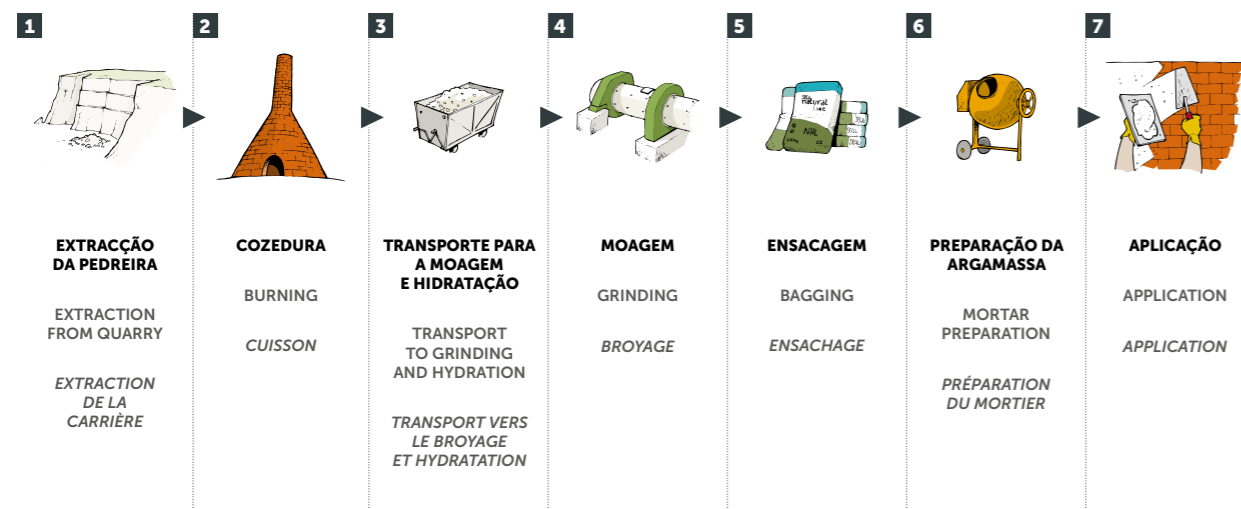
1

EXTRACÇÃO DA PEDREIRA

EXTRACTION FROM QUARRY

*EXTRACTION DE LA CARRIÈRE*

2

COZEDURA

BURNING

*CUISSON*

3

TRANSPORTE PARA A MOAGEM E HIDRATAÇÃO

TRANSPORT TO GRINDING AND HYDRATION

*TRANSPORT VERS LE BROYAGE ET HYDRATATION*

4

MOAGEM

GRINDING

*BROYAGE*

5

Natural

NHL

ENSACAGEM

BAGGING

*ENSACHAGE*

6

PREPARAÇÃO DA ARGAMASSA

MORTAR PREPARATION

*PRÉPARATION DU MORTIER*

7

APLICAÇÃO

APPLICATION

*APPLICATION*